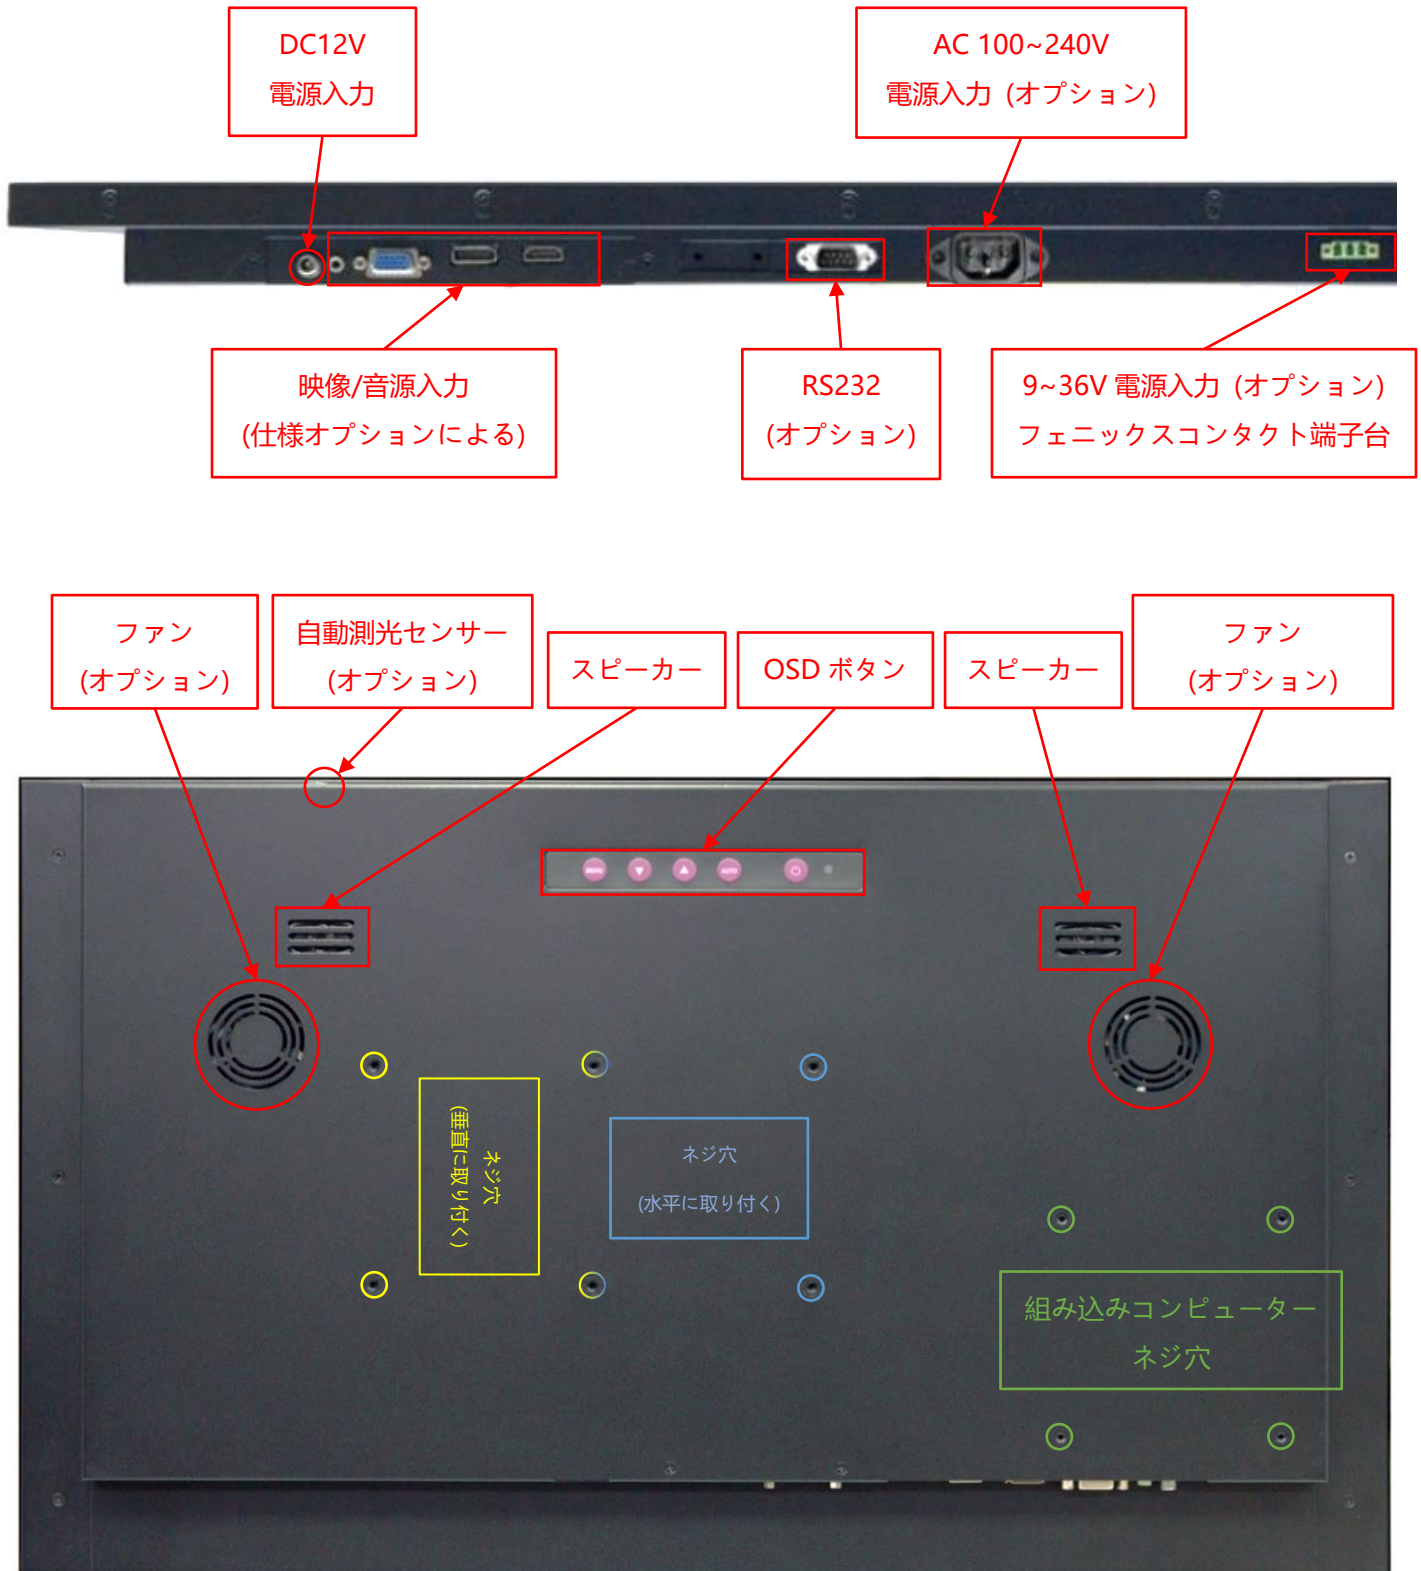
DC12V
電源入力

AC 100~240V
電源入力（オプション）

映像/音源入力
(仕様オプションによる)

RS232
(オプション)

9~36V 電源入力（オプション）
フェニックスコンタクト端子台

ファン
(オプション)

自動測光センサー
(オプション)

スピーカー

OSD ボタン

スピーカー

ファン
(オプション)

ネジ穴
(垂直に取り付く)

ネジ穴
(水平に取り付く)

組み込みコンピューター
ネジ穴